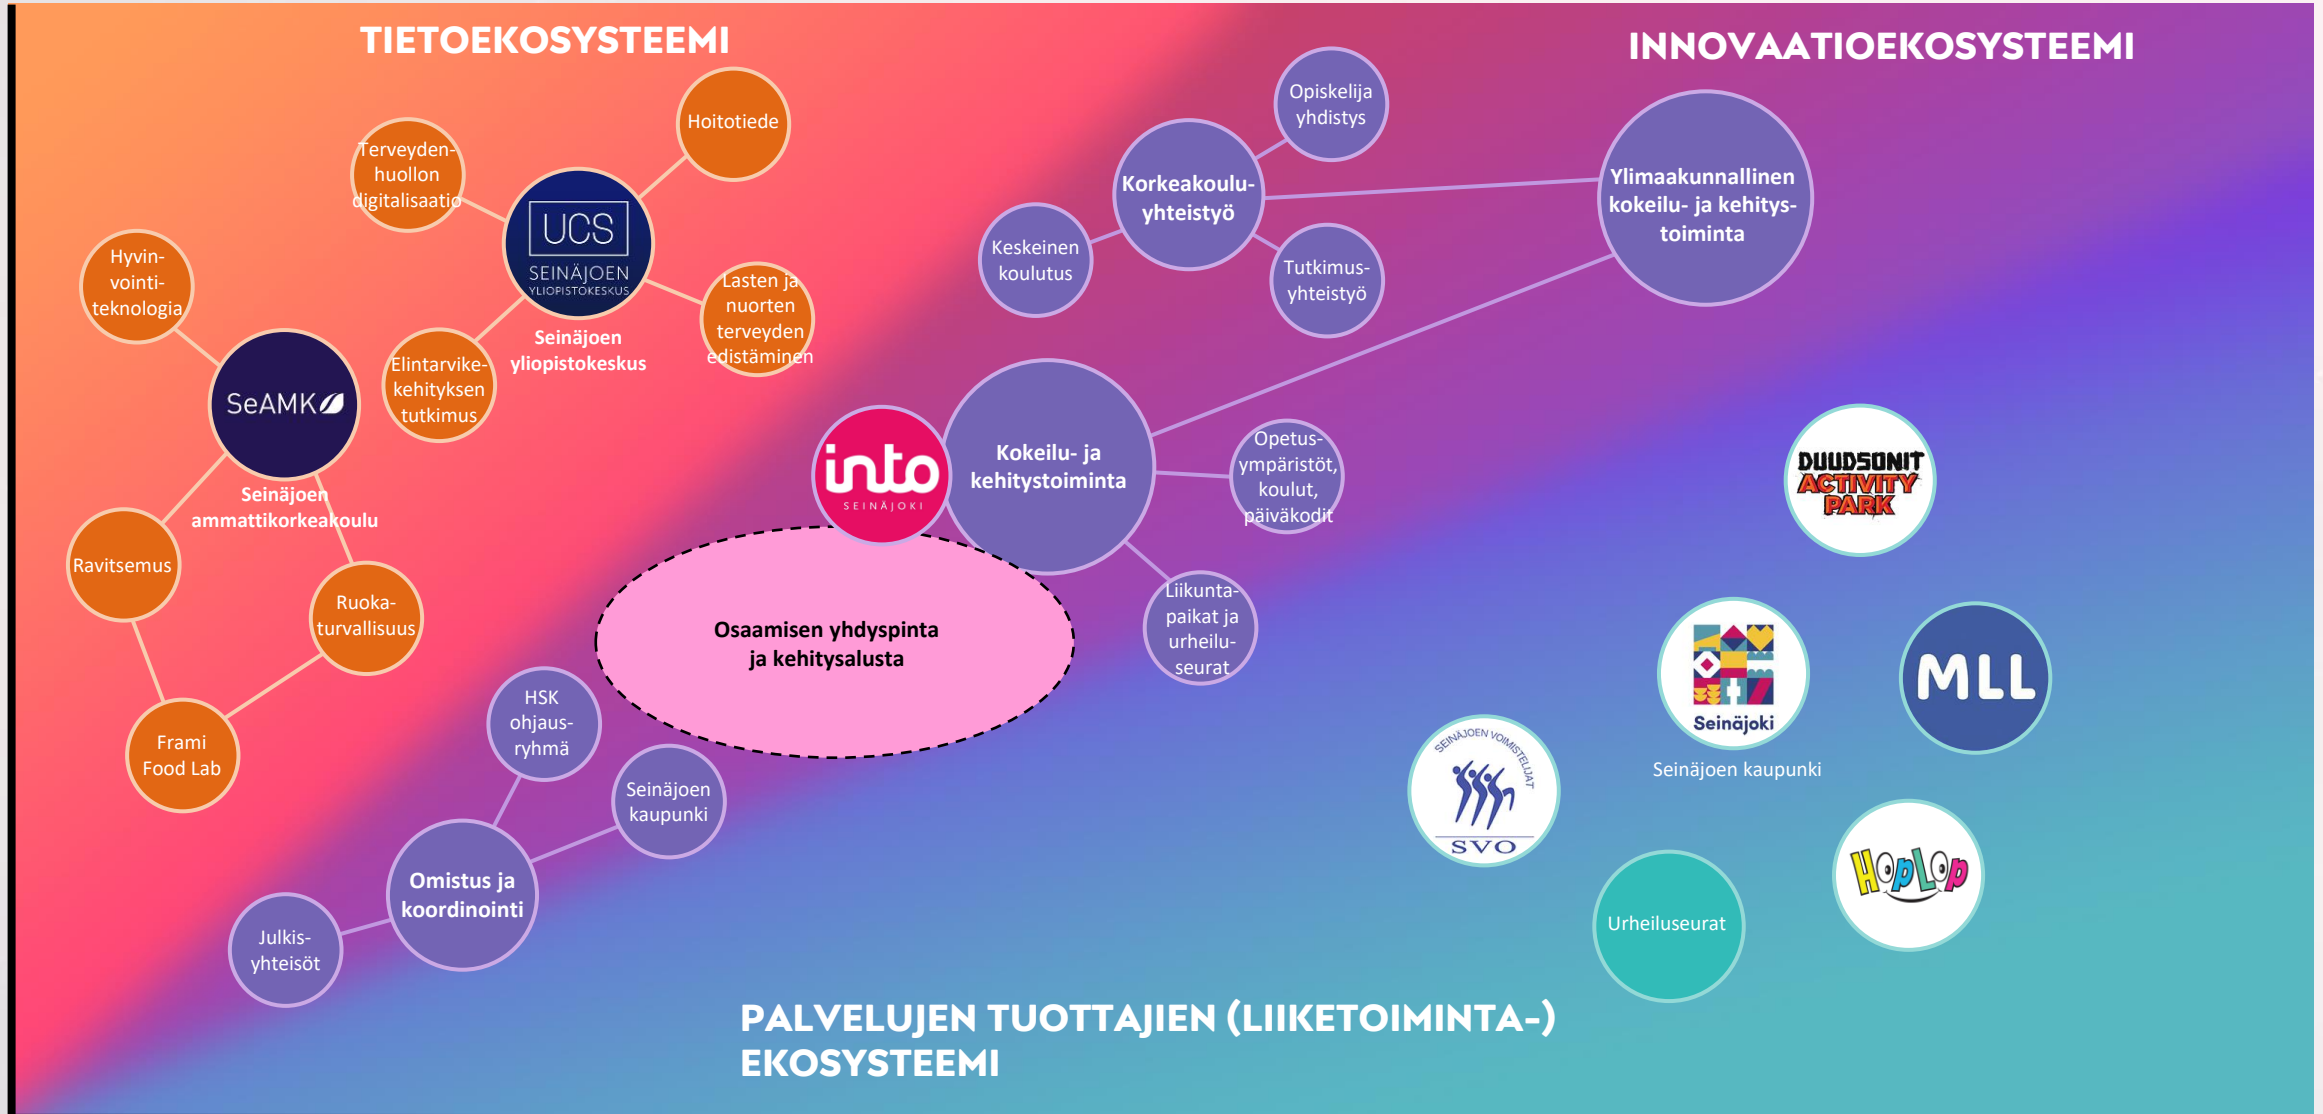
TIETOEKOSYSTEEMI

INNOVAATIOEKOSYSTEEMI

Hoitotiede

Terveydenhuollon digitalisaatio

UCS SEINÄJOEN YLIOPISTOKESKUS

Seinäjoen yliopistokeskus

Lasten ja nuorten terveyden edistäminen

Elintarvikekehityksen tutkimus

Hyvinvointiteknologia

SeAMK

Seinäjoen ammattikorkeakoulu

Ravitsemus

Ruokaturvallisuus

Frami Food Lab

Opiskelija yhdistys

Korkeakouluyhteistyö

Keskeinen koulutus

Tutkimusyhteistyö

Ylimaakunnallinen kokeilu- ja kehitystoiminta

into SEINÄJOKI

Kokeilu- ja kehitystoiminta

Opetusympäristöt, koulut, päiväkodit

Liikuntapaikat ja urheiluseurat

Osaamisen yhdyspinta ja kehitysalusta

HSK ohjausryhmä

Seinäjoen kaupunki

Omistus ja koordinointi

Julkisyhteisöt

DUUDSONIT ACTIVITY PARK

Seinäjoki

Seinäjoen kaupunki

MLL

SEINÄJOEN VOIMISTELIJAT SVO

HopLop

Urheiluseurat

PALVELUJEN TUOTTAJIEN (LIIKETOIMINTA-) EKOSYSTEEMI